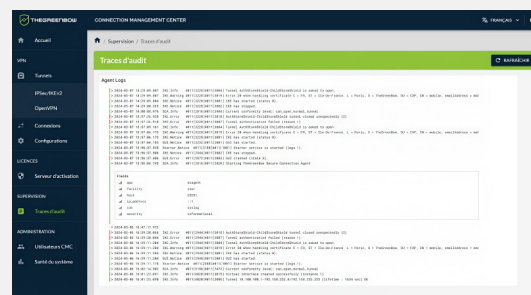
THEGREENBOW CONNECTION MANAGEMENT CENTER

FRANÇAIS

Accueil

VPN

Tunnels

IPSec/IKEv2

OpenVPN

Connexions

Configurations

LICENCES

Serveur d'activation

SUPERVISION

Traces d'audit

ADMINISTRATION

Utilisateurs CMC

Santé du système

Supervision / Traces d'audit

Traces d'audit

RAFRAÎCHIR

Agent Logs

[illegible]

Fields

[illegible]

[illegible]